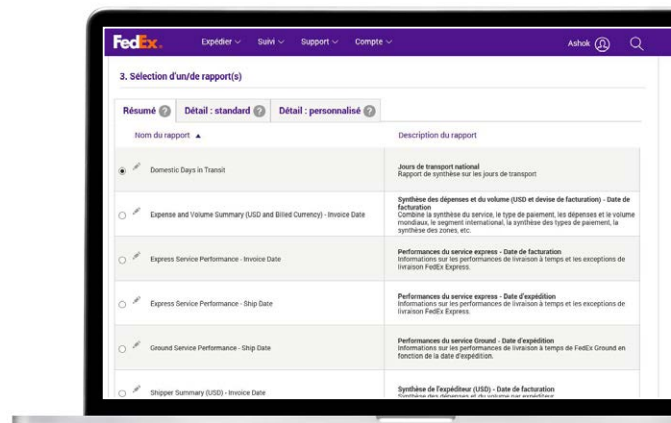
FedEx. Expédier ⌄ Suivi ⌄ Support ⌄ Compte ⌄ Ashok

3. Sélection d'un/de rapport(s)

Résumé ? Détail : standard ? Détail : personnalisé ?

| Nom du rapport ▲ | Description du rapport |
|---|---|
| Domestic Days in Transit | Jours de transport national<br>Rapport de synthèse sur les jours de transport |
| Expense and Volume Summary (USD and Billed Currency) - Invoice Date | Synthèse des dépenses et du volume (USD et devise de facturation) - Date de facturation<br>Combine la synthèse du service, le type de paiement, les dépenses et le volume mondiaux, le segment international, la synthèse des types de paiement, la synthèse des zones, etc. |
| Express Service Performance - Invoice Date | Performances du service express - Date de facturation<br>Informations sur les performances de livraison à temps et les exceptions de livraison FedEx Express. |
| Express Service Performance - Ship Date | Performances du service express - Date d'expédition<br>Informations sur les performances de livraison à temps et les exceptions de livraison FedEx Express. |
| Ground Service Performance - Ship Date | Performances du service Ground - Date d'expédition<br>Informations sur les performances de livraison à temps de FedEx Ground en fonction de la date d'expédition. |
| Shipper Summary (USD) - Invoice Date | Synthèse de l'expéditeur (USD) - Date de facturation<br>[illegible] |